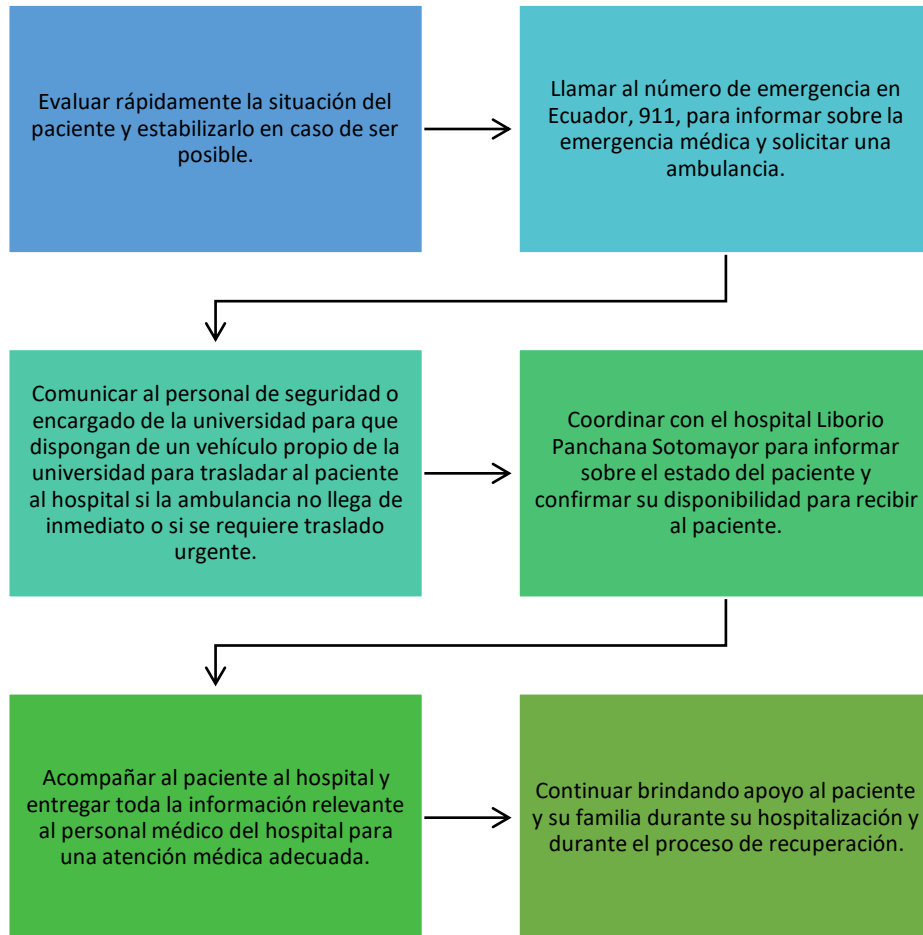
Evaluar rápidamente la situación del paciente y estabilizarlo en caso de ser posible.

Llamar al número de emergencia en Ecuador, 911, para informar sobre la emergencia médica y solicitar una ambulancia.

Comunicar al personal de seguridad o encargado de la universidad para que dispongan de un vehículo propio de la universidad para trasladar al paciente al hospital si la ambulancia no llega de inmediato o si se requiere traslado urgente.

Coordinar con el hospital Liborio Panchana Sotomayor para informar sobre el estado del paciente y confirmar su disponibilidad para recibir al paciente.

Acompañar al paciente al hospital y entregar toda la información relevante al personal médico del hospital para una atención médica adecuada.

Continuar brindando apoyo al paciente y su familia durante su hospitalización y durante el proceso de recuperación.